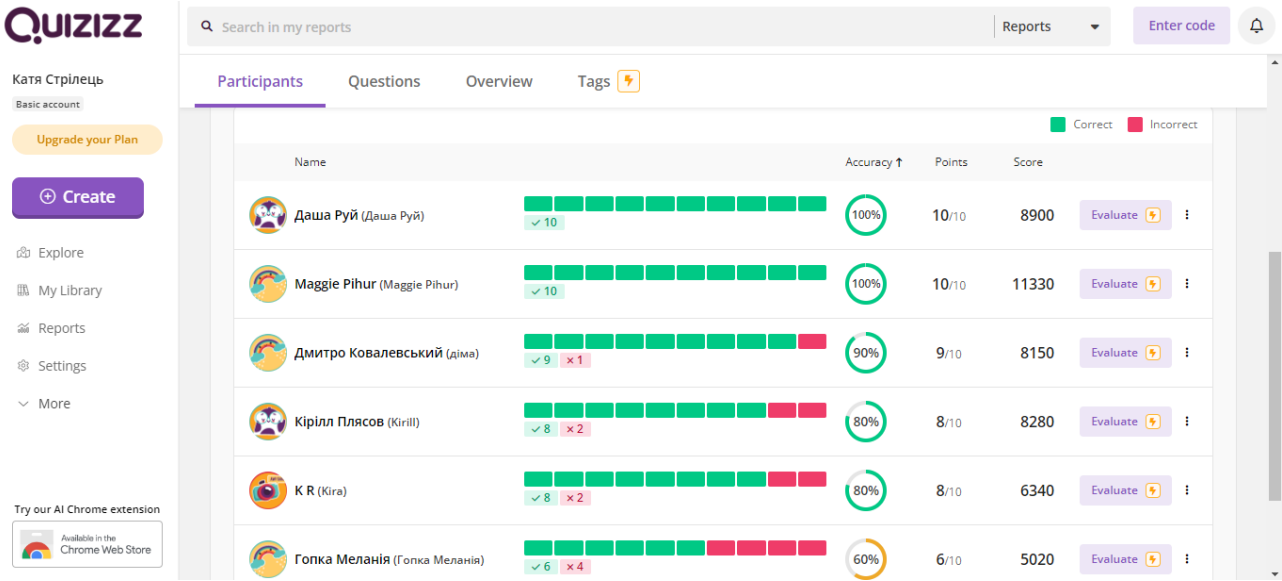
Quizizz

Катя Стрілець
Basic account
Upgrade your Plan
Create
Explore
My Library
Reports
Settings
More

Try our AI Chrome extension
Available in the Chrome Web Store

Search in my reports
Reports
Enter code

Participants
Questions
Overview
Tags

Correct
Incorrect

| Name | | Accuracy ↑ | Points | Score | | |
|---|---|---|---|---|---|---|
| Даша Руй (Даша Руй) | ✓ 10 | 100% | 10/10 | 8900 | Evaluate | ⋮ |
| Maggie Pihur (Maggie Pihur) | ✓ 10 | 100% | 10/10 | 11330 | Evaluate | ⋮ |
| Дмитро Ковалевський (діма) | ✓ 9 × 1 | 90% | 9/10 | 8150 | Evaluate | ⋮ |
| Кірілл Плясов (Kirill) | ✓ 8 × 2 | 80% | 8/10 | 8280 | Evaluate | ⋮ |
| K R (Kira) | ✓ 8 × 2 | 80% | 8/10 | 6340 | Evaluate | ⋮ |
| Гопка Меланія (Гопка Меланія) | ✓ 6 × 4 | 60% | 6/10 | 5020 | Evaluate | ⋮ |